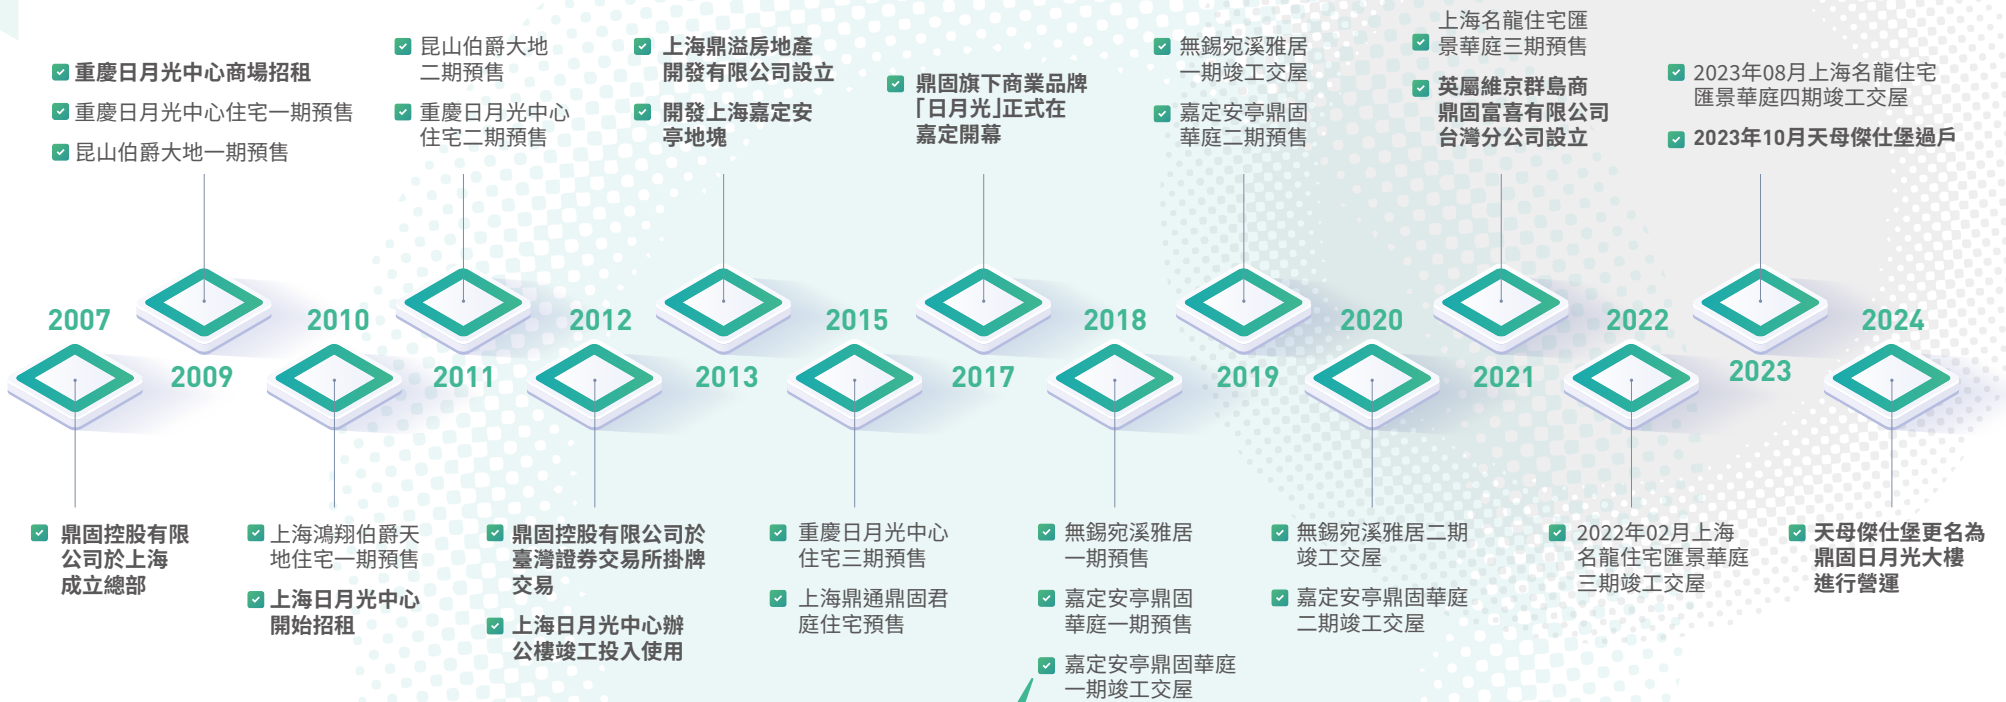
重慶日月光中心商場招租

重慶日月光中心住宅一期預售

昆山伯爵大地一期預售

昆山伯爵大地二期預售

重慶日月光中心住宅二期預售

上海鼎溢房地產開發有限公司設立

開發上海嘉定安亭地塊

鼎固旗下商業品牌「日月光」正式在嘉定開幕

無錫宛溪雅居一期竣工交屋

嘉定安亭鼎固華庭二期預售

上海名龍住宅匯景華庭三期預售

英屬維京群島商鼎固富喜有限公司台灣分公司設立

2023年08月上海名龍住宅匯景華庭四期竣工交屋

2023年10月天母傑仕堡過戶

2007

2009

2010

2011

2012

2013

2015

2017

2018

2019

2020

2021

2022

2023

2024

鼎固控股有限公司於上海成立總部

上海鴻翔伯爵天地住宅一期預售

上海日月光中心開始招租

鼎固控股有限公司於臺灣證券交易所掛牌交易

上海日月光中心辦公樓竣工投入使用

重慶日月光中心住宅三期預售

上海鼎通鼎固君庭住宅預售

無錫宛溪雅居一期預售

嘉定安亭鼎固華庭一期預售

嘉定安亭鼎固華庭一期竣工交屋

無錫宛溪雅居二期竣工交屋

嘉定安亭鼎固華庭二期竣工交屋

2022年02月上海名龍住宅匯景華庭三期竣工交屋

天母傑仕堡更名為鼎固日月光大樓進行營運